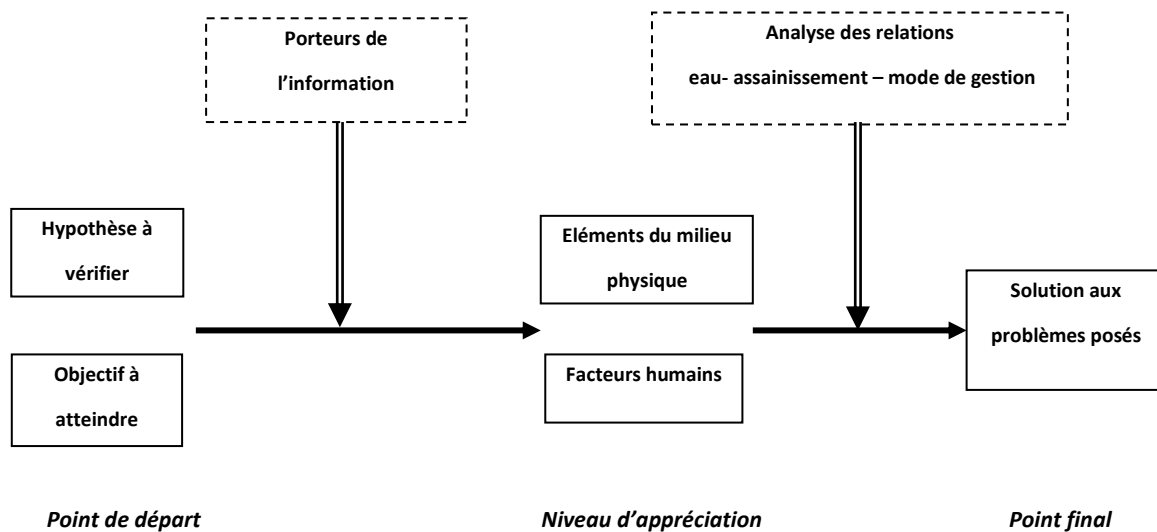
Porteurs de l'information

Analyse des relations eau- assainissement – mode de gestion

Hypothèse à vérifier

Objectif à atteindre

Eléments du milieu physique

Facteurs humains

Solution aux problèmes posés

Point de départ

Niveau d'appréciation

Point final